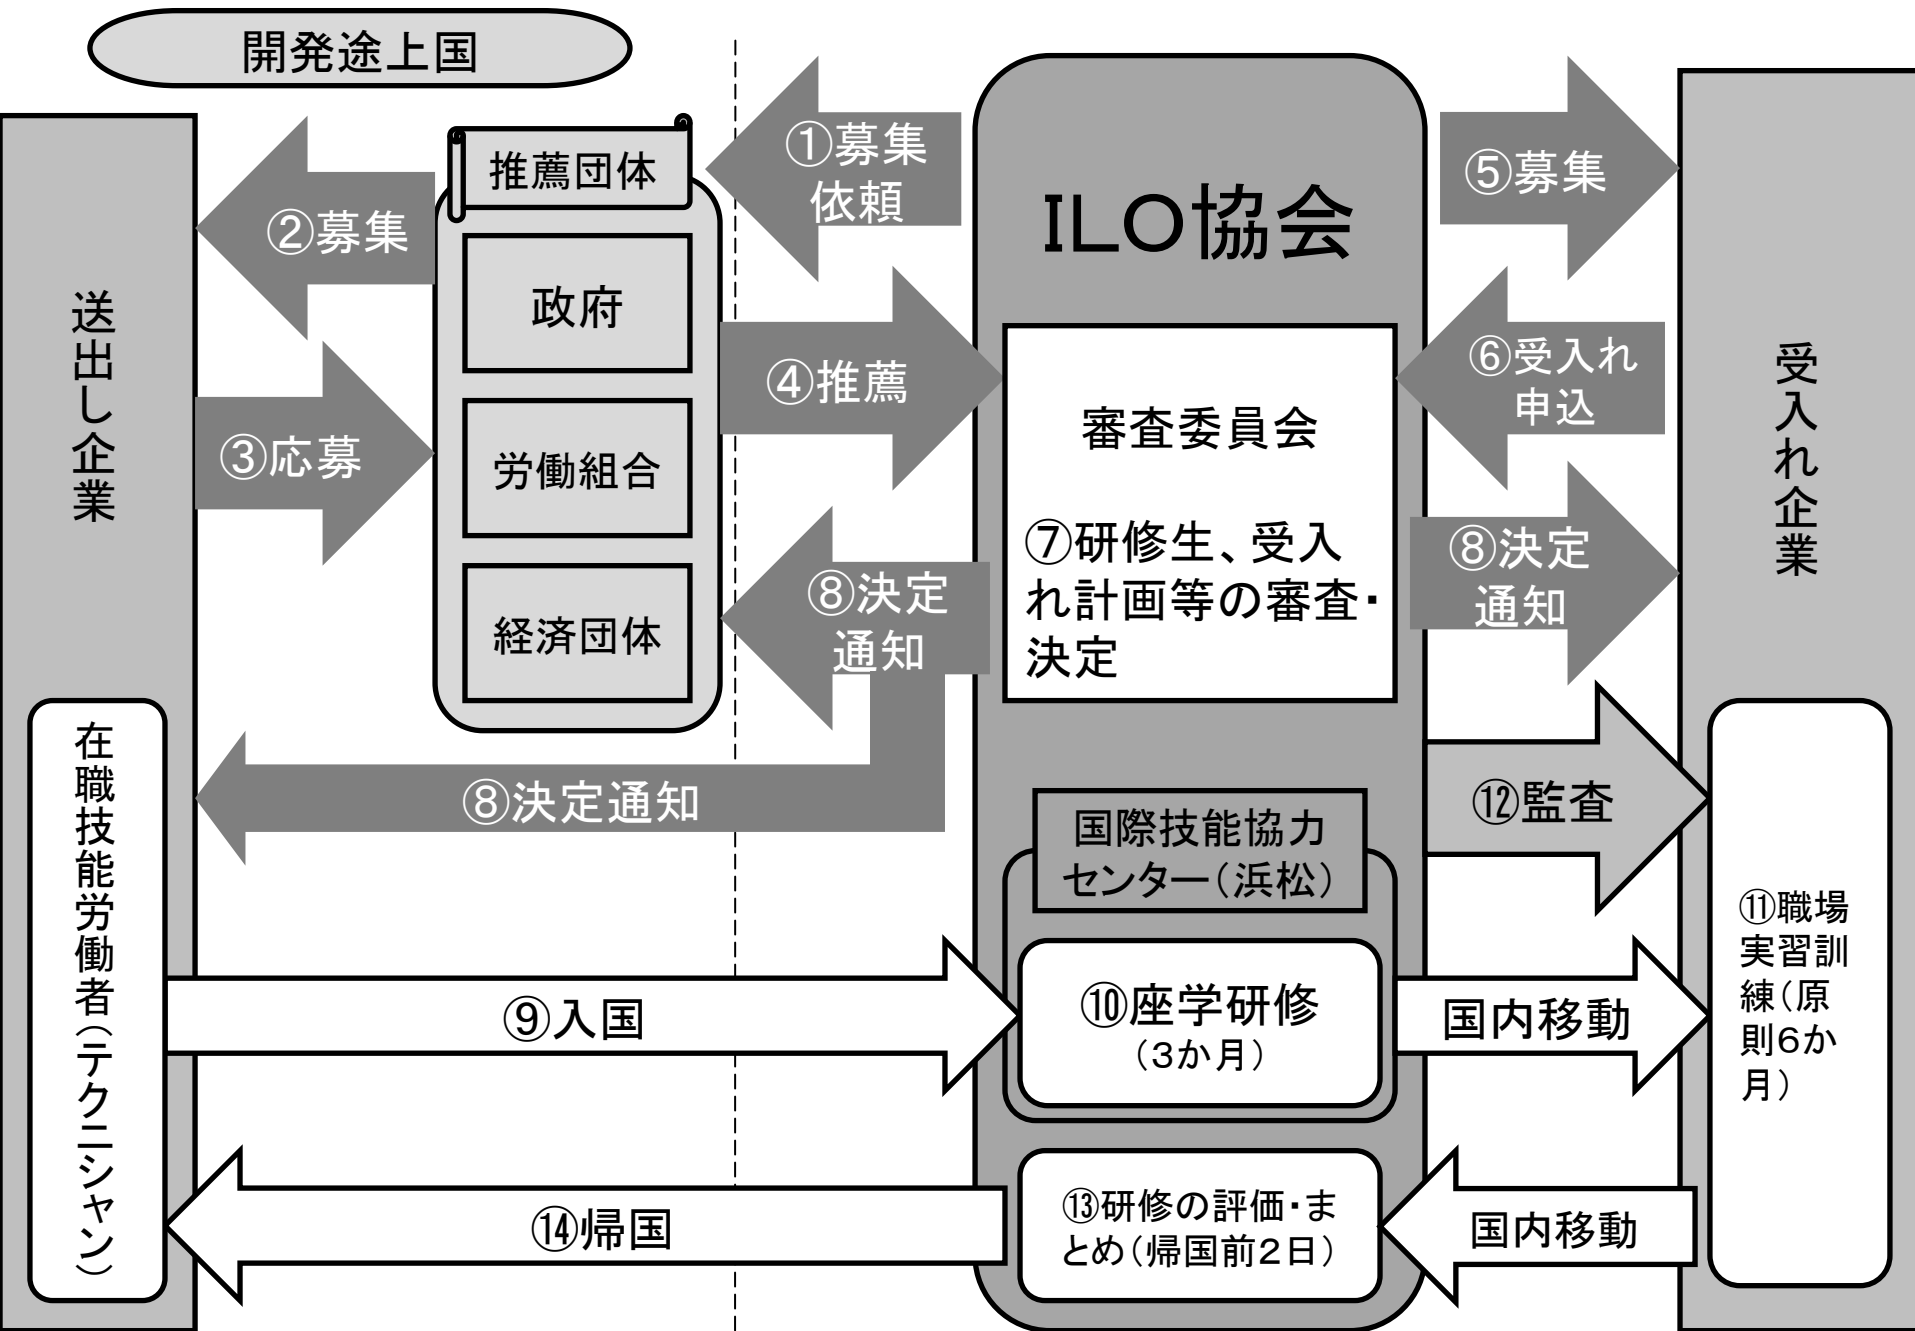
開発途上国

送出し企業

②募集

③応募

推薦団体

政府

労働組合

経済団体

①募集依頼

④推薦

⑧決定通知

⑧決定通知

ILO協会

審査委員会

⑦研修生、受入れ計画等の審査・決定

⑤募集

⑥受入れ申込

⑧決定通知

受入れ企業

在職技能労働者（テクニシャン）

国際技能協力センター（浜松）

⑫監査

⑨入国

⑩座学研修
（3か月）

国内移動

⑪職場実習訓練（原則6か月）

⑭帰国

⑬研修の評価・まとめ（帰国前2日）

国内移動